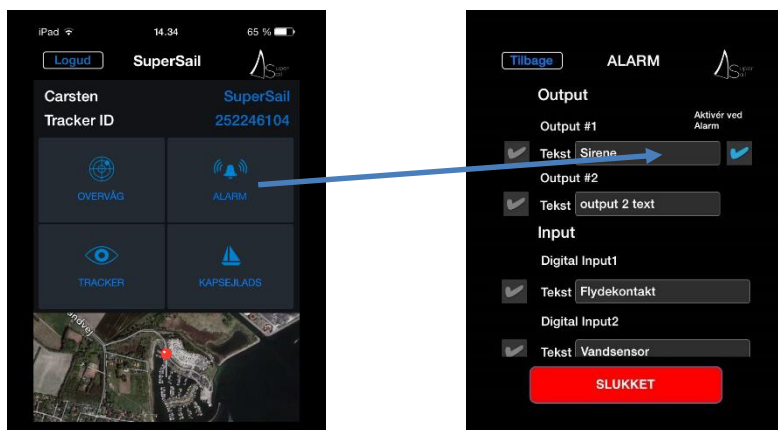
iPad 14.34 65 %

Logud SuperSail

Carsten SuperSail
Tracker ID 252246104

OVERVÅG
ALARM
TRACKER
KAPSEJLADS

Tilbage ALARM

Output
Output #1
Aktivér ved Alarm
Tekst Sirene
Output #2
Tekst output 2 text
Input
Digital Input1
Tekst Flydekontakt
Digital Input2
Tekst Vandsensor
SLUKKET